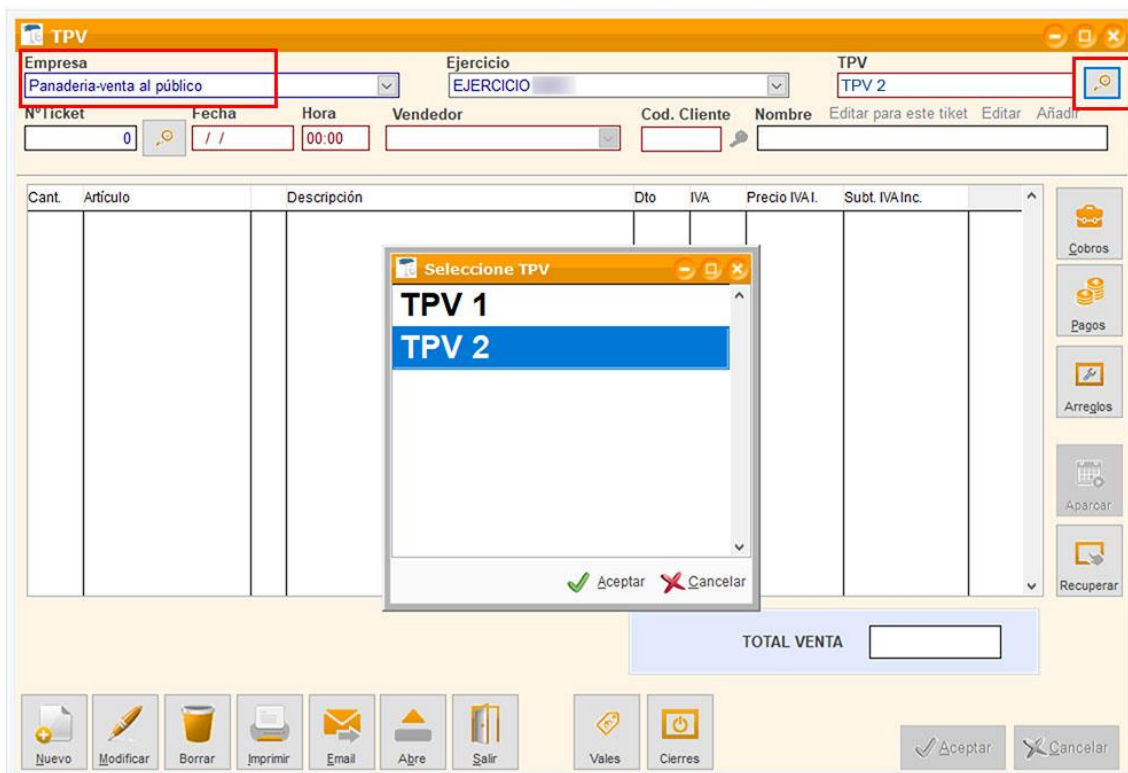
TPV

Empresa
Panaderia-venta al público

Ejercicio
EJERCICIO

TPV
TPV 2

NºTicket
0

Fecha
/ /

Hora
00:00

Vendedor

Cod. Cliente

Nombre

Editar para este tiket Editar Añadir

| Cant. | Artículo | | Descripción | Dto | IVA | Precio IVA I. | Subt. IVA Inc. |
|---|---|---|---|---|---|---|---|

Seleccione TPV

TPV 1

TPV 2

Aceptar Cancelar

Cobros

Pagos

Arreglos

Aparcar

Recuperar

TOTAL VENTA

Nuevo Modificar Borrar Imprimir Email Abre Salir Vales Cierres

Aceptar Cancelar